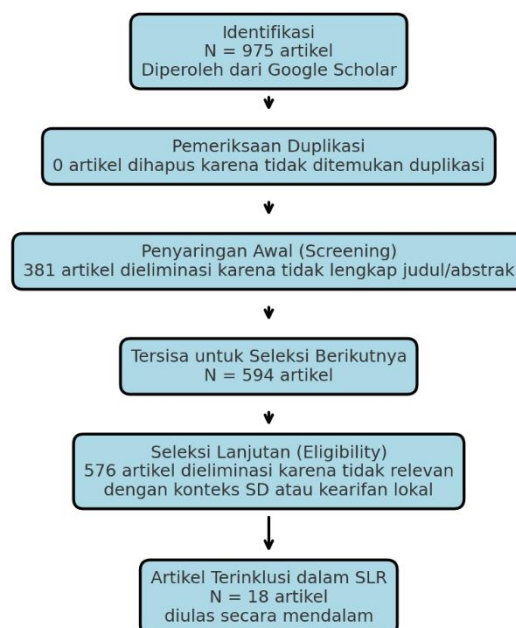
Identifikasi
N = 975 artikel
Diperoleh dari Google Scholar

Pemeriksaan Duplikasi
0 artikel dihapus karena tidak ditemukan duplikasi

Penyaringan Awal (Screening)
381 artikel dieliminasi karena tidak lengkap judul/abstrak

Tersisa untuk Seleksi Berikutnya
N = 594 artikel

Seleksi Lanjutan (Eligibility)
576 artikel dieliminasi karena tidak relevan dengan konteks SD atau kearifan lokal

Artikel Terinklusi dalam SLR
N = 18 artikel
diulas secara mendalam